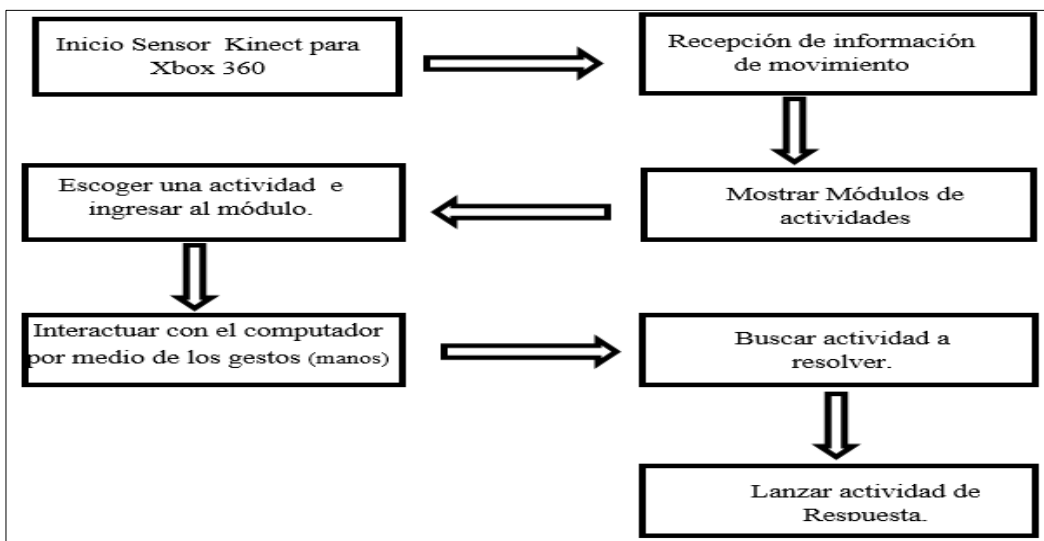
Inicio Sensor Kinect para Xbox 360

Recepción de información de movimiento

Mostrar Módulos de actividades

Escoger una actividad e ingresar al módulo.

Interactuar con el computador por medio de los gestos (manos)

Buscar actividad a resolver.

Lanzar actividad de Respuesta.